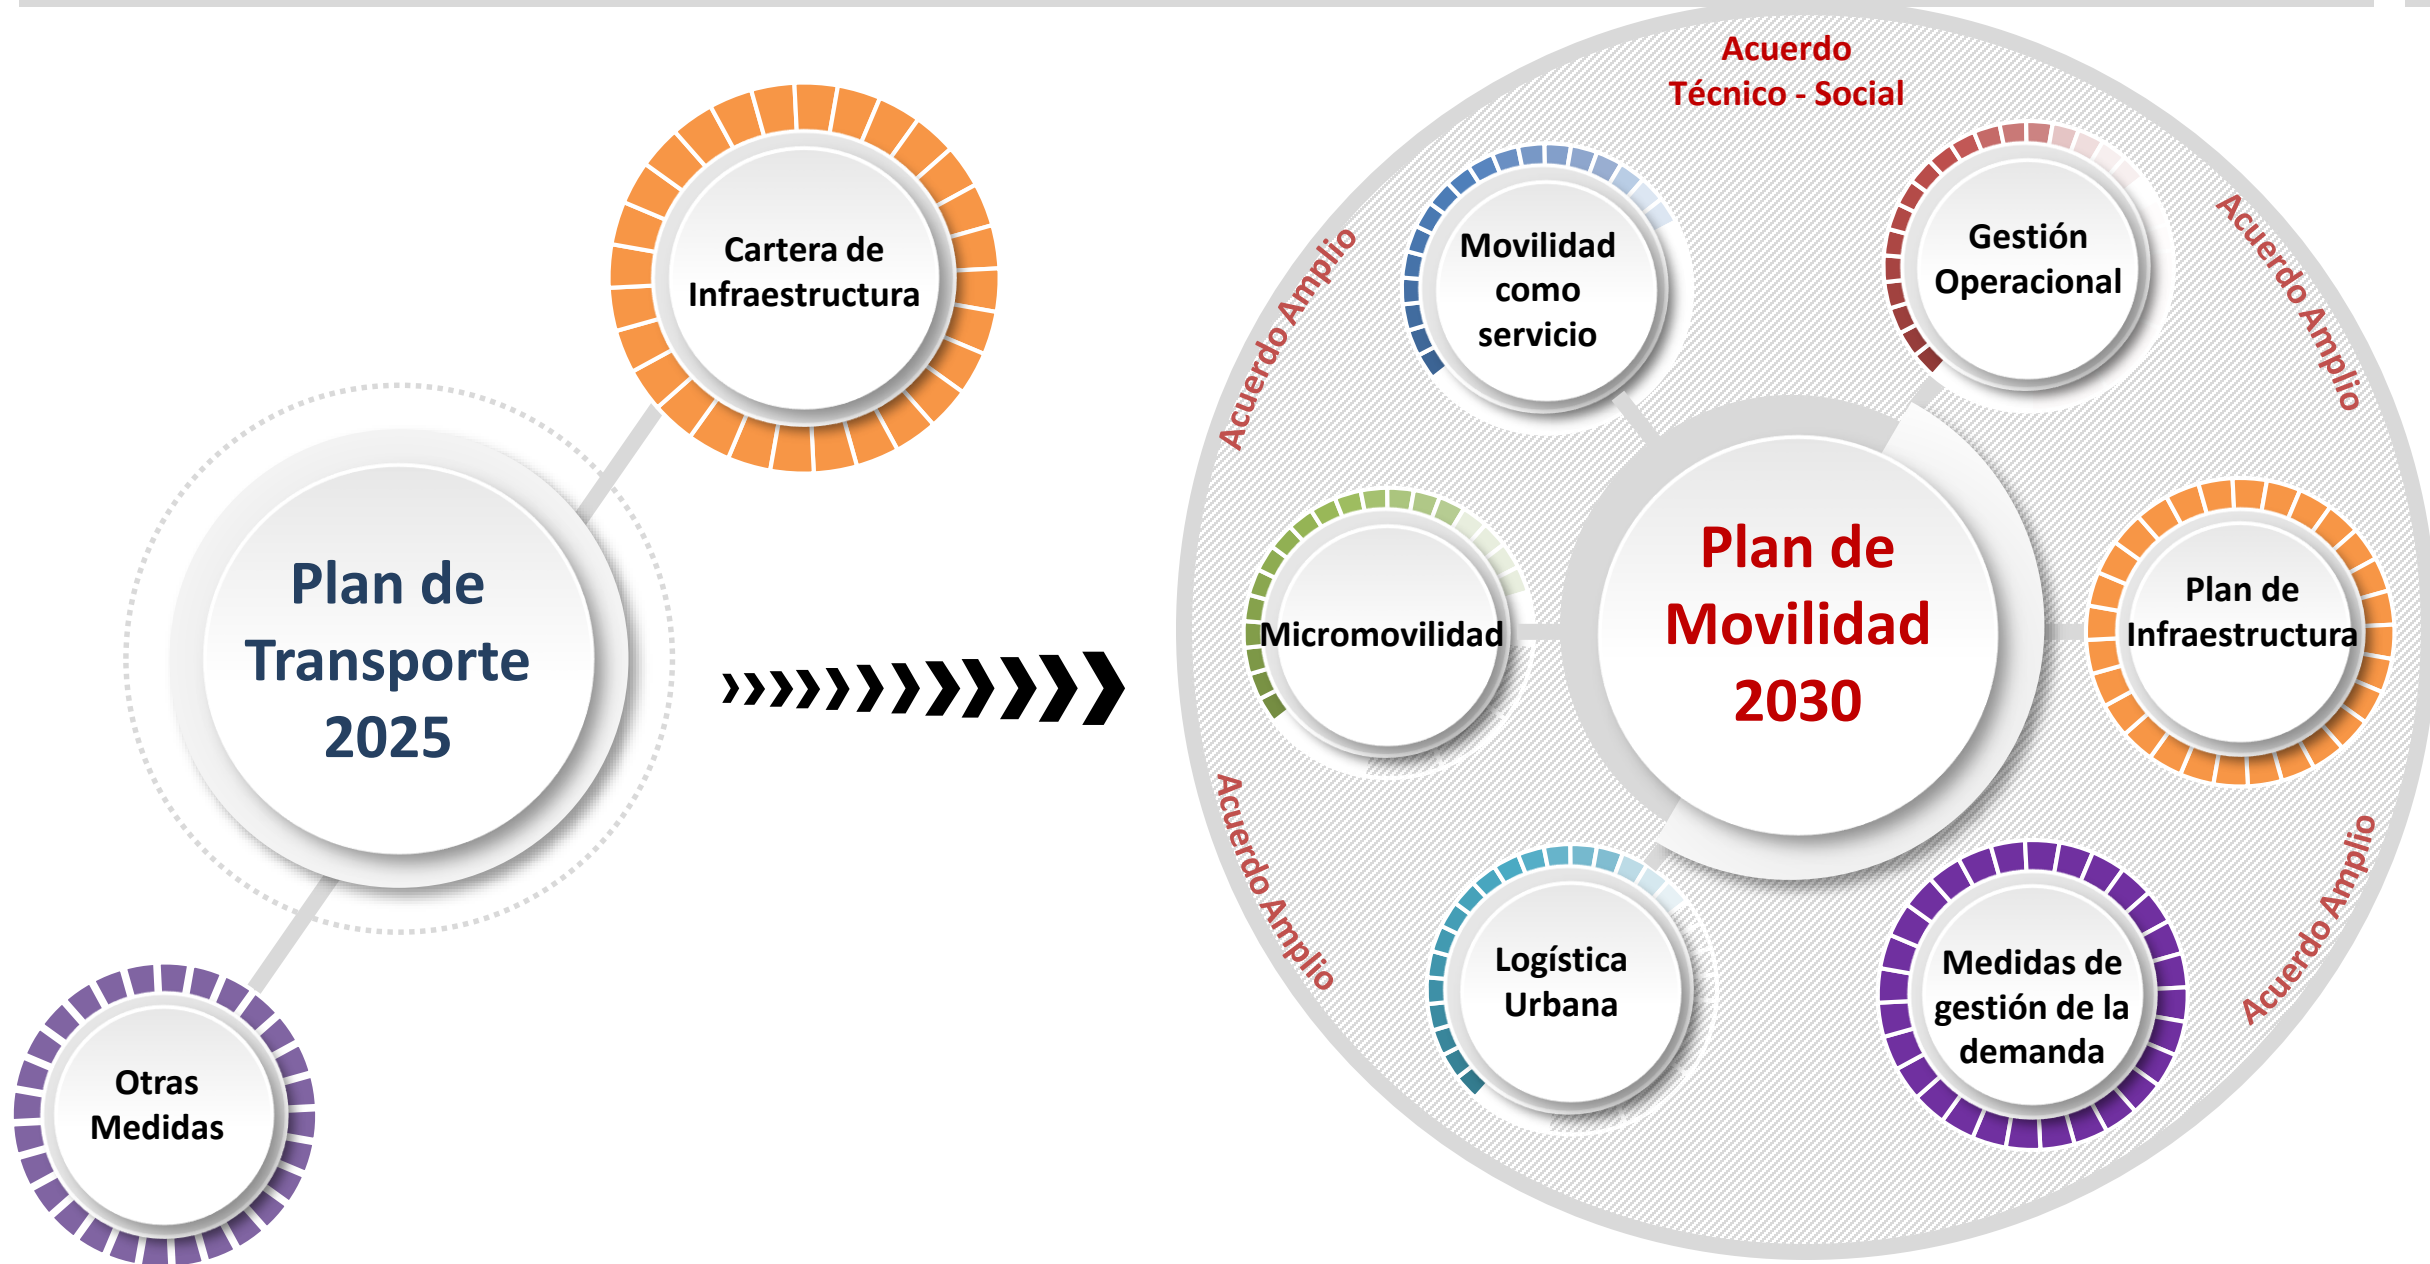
Plan de Transporte 2025

Cartera de Infraestructura

Otras Medidas

Acuerdo Técnico - Social

Acuerdo Amplio

Acuerdo Amplio

Acuerdo Amplio

Acuerdo Amplio

Movilidad como servicio

Gestión Operacional

Micromovilidad

Plan de Movilidad 2030

Plan de Infraestructura

Logística Urbana

Medidas de gestión de la demanda